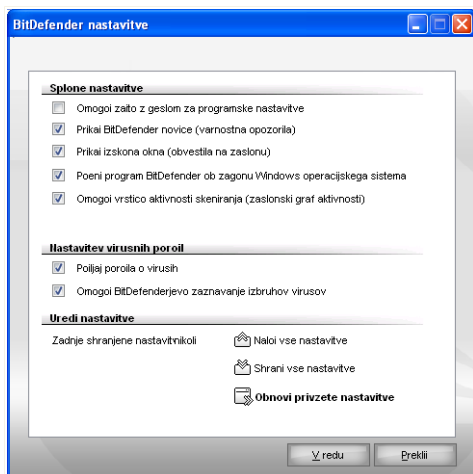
BitDefender nastavitve

Splone nastavitve

Omogoi zaito z geslom za programske nastavitve

Prikai BitDefender novice (varnostna opozorila)

Prikai izskona okna (obvestila na zaslonu)

Poeni program BitDefender ob zagonu Windows operacijskega sistema

Omogoi vrstico aktivnosti skeniranja (zaslonski graf aktivnosti)

Nastavitev virusnih poroil

Poiljaj poroila o virusih

Omogoi BitDefenderjevo zaznavanje izbruhov virusov

Uredi nastavitve

Zadnje shranjene nastavitvnikoli

Naloi vse nastavitve

Shrani vse nastavitve

Obnovi privzete nastavitve

V redu

Prekli